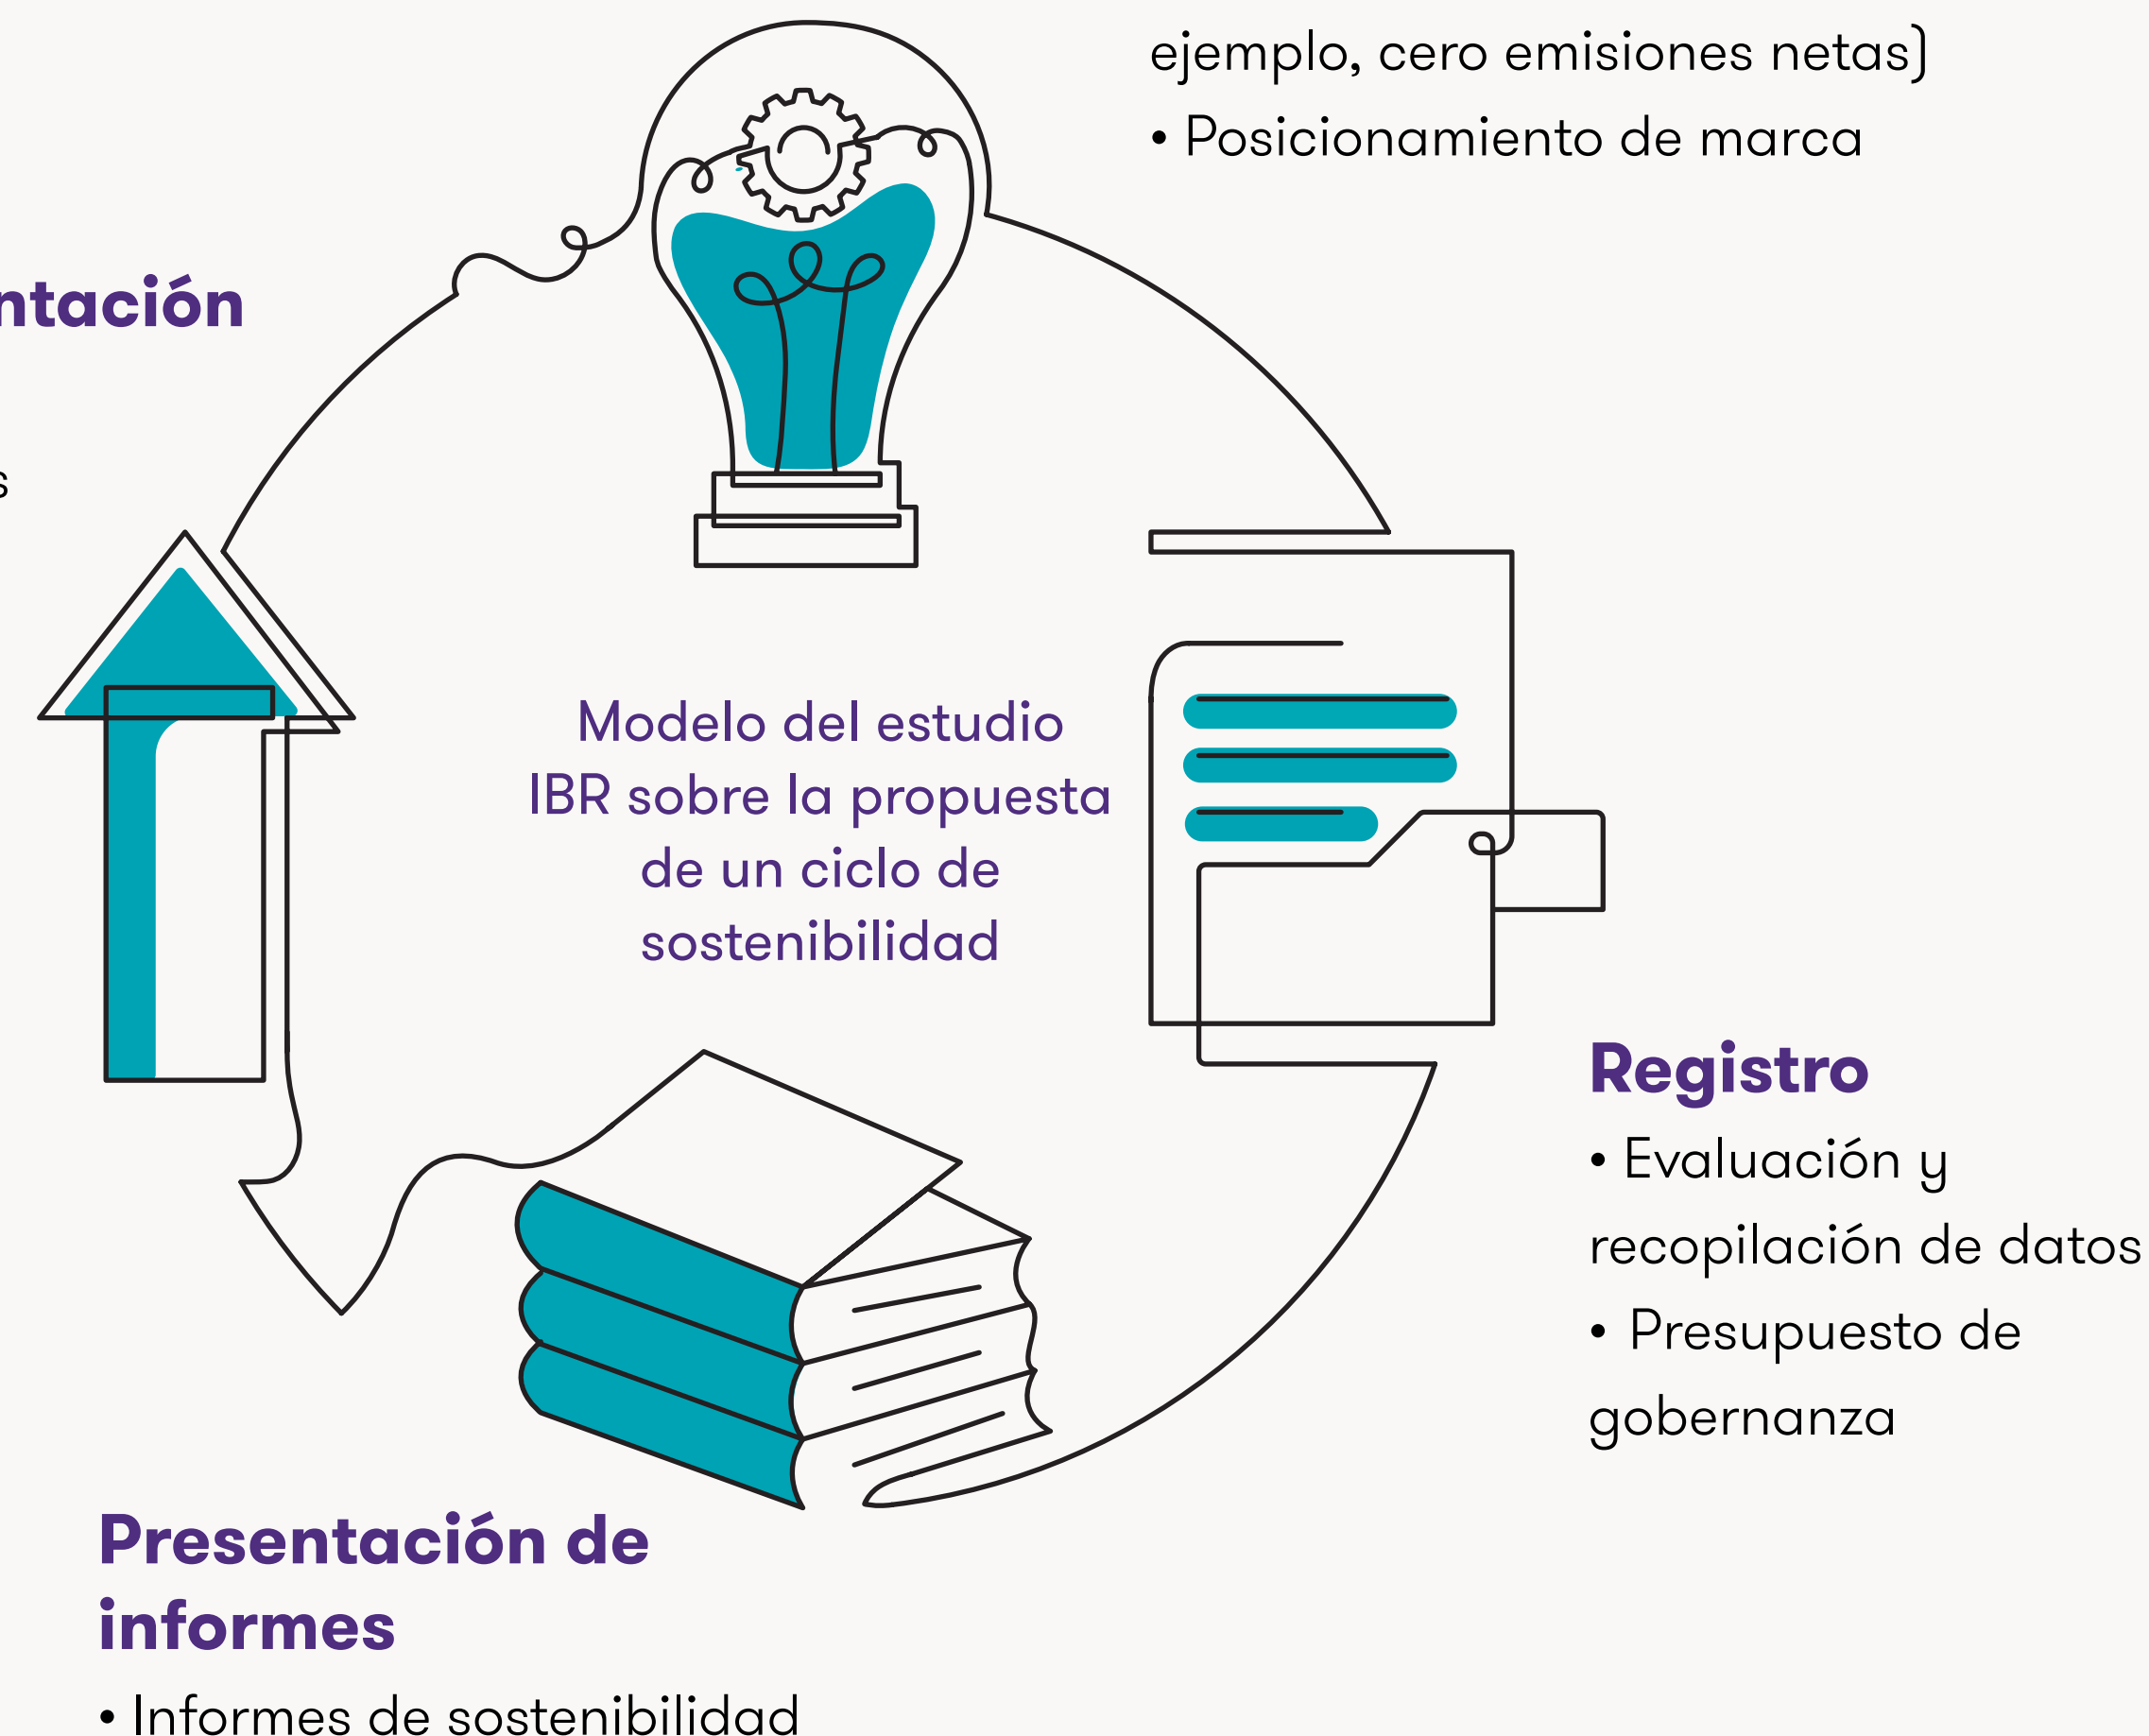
ejemplo, cero emisiones netas)

• Posicionamiento de marca

ntación

s

Modelo del estudio IBR sobre la propuesta de un ciclo de sostenibilidad

Registro

• Evaluación y recopilación de datos

• Presupuesto de gobernanza

Presentación de informes

• Informes de sostenibilidad